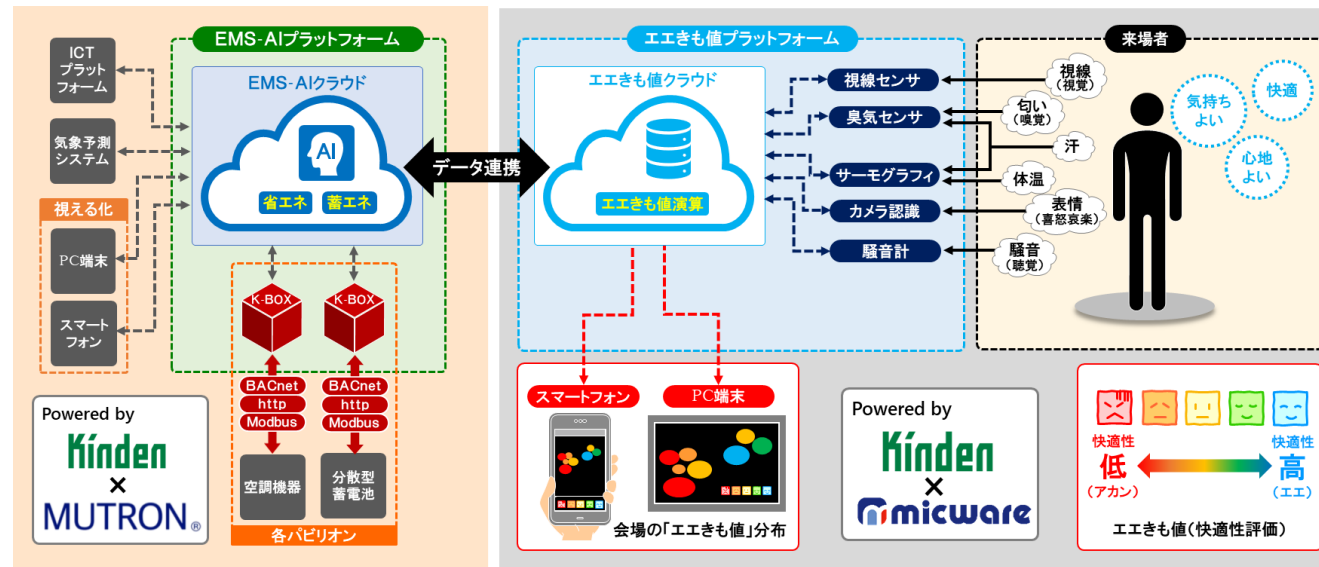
EMS-AIプラットフォーム

ICT
プラット
フォーム

気象予測
システム

視える化

PC端末

スマート
フォン

EMS-AIクラウド

AI

省エネ 蓄エネ

K-BOX K-BOX

BACnet
http
Modbus

BACnet
http
Modbus

空調機器

分散型
蓄電池

各パビリオン

Powered by
Kinden
×
MUTRON®

データ連携

エエきも値プラットフォーム

エエきも値クラウド

エエきも値演算

視線センサ
臭気センサ
サーモグラフィ
カメラ認識
騒音計

来場者

視線
(視覚)

匂い
(嗅覚)

汗

体温

表情
(喜怒哀楽)

騒音
(聴覚)

気持ち
よい

快適

心地
よい

スマートフォン

PC端末

会場の「エエきも値」分布

Powered by
Kinden
×
micware

快適性
低
(アカン)

快適性
高
(エエ)

エエきも値(快適性評価)